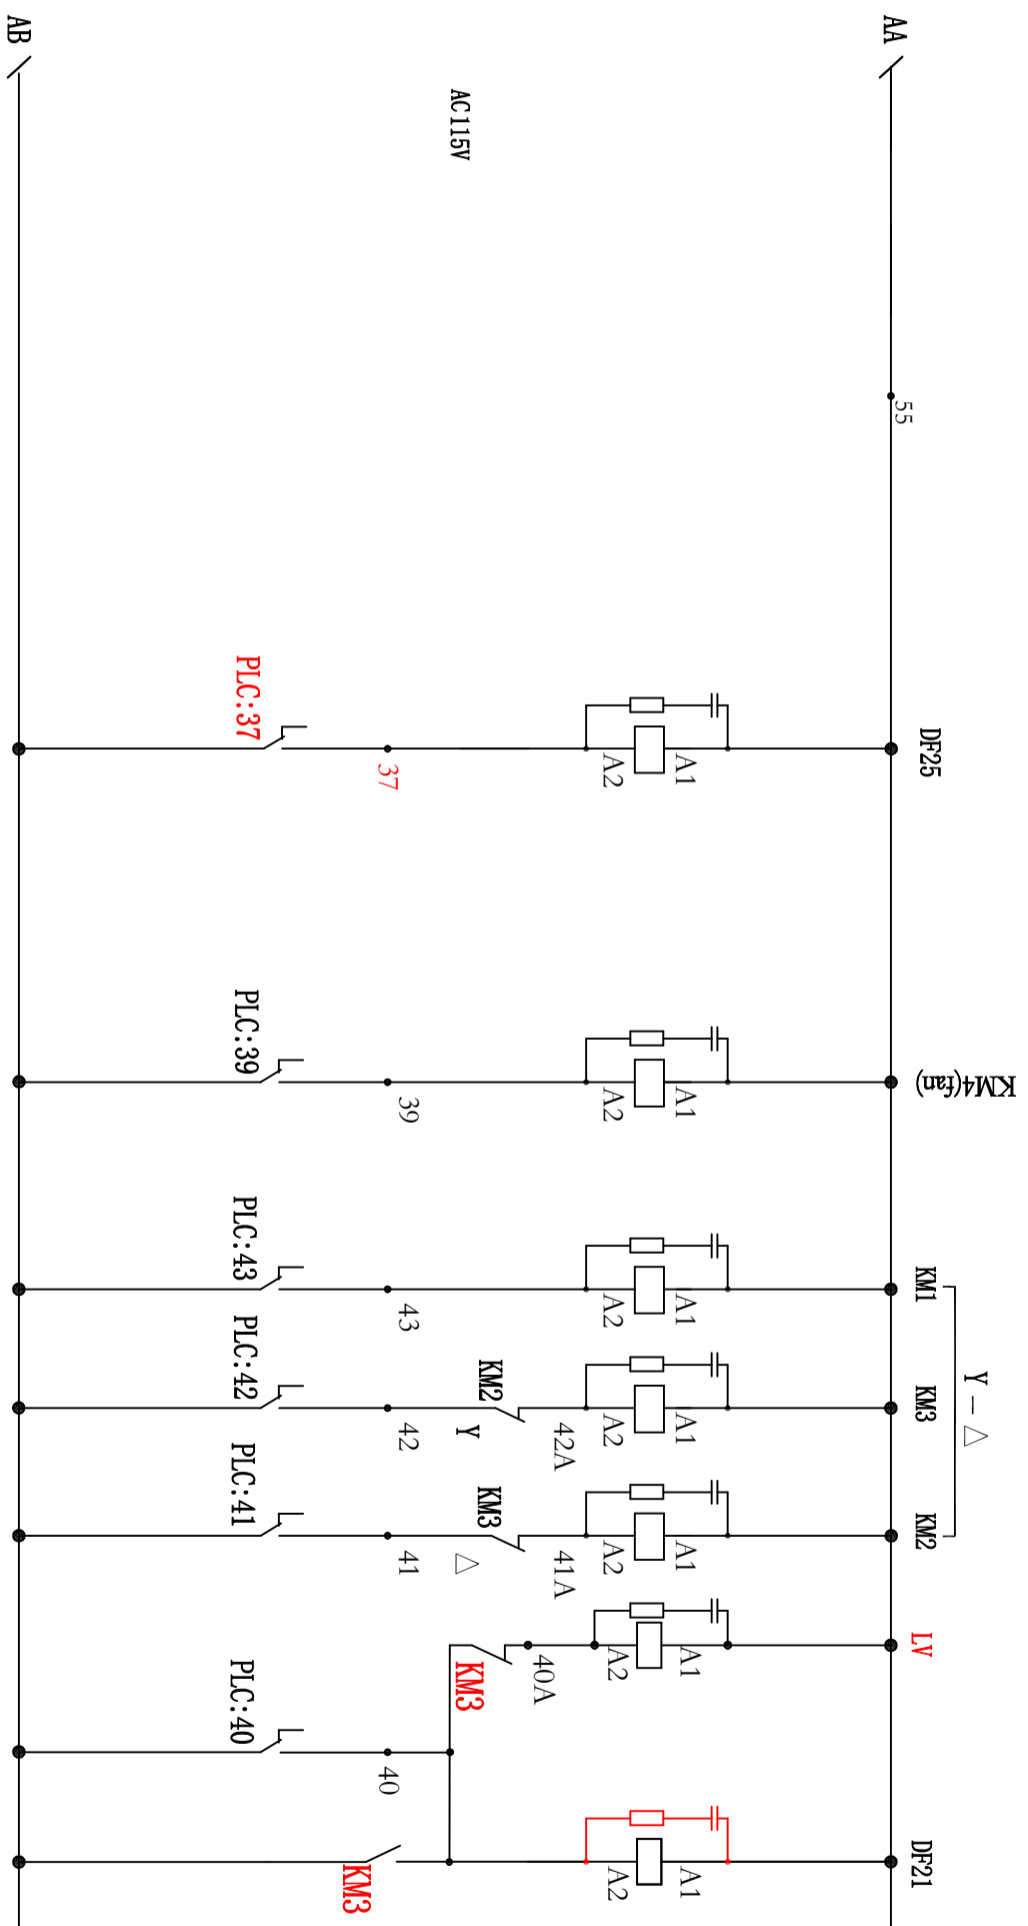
AA

AB

AC115V

55

DF25

A1

A2

37

PLC:37

KM4(fan)

A1

A2

39

PLC:39

KM1

A1

A2

43

PLC:43

Y－△

KM3

A1

A2

42A

KM2

Y

42

PLC:42

KM2

A1

A2

41A

KM3

△

41

PLC:41

LV

A1

A2

40A

KM3

40

PLC:40

DF21

A1

A2

KM3